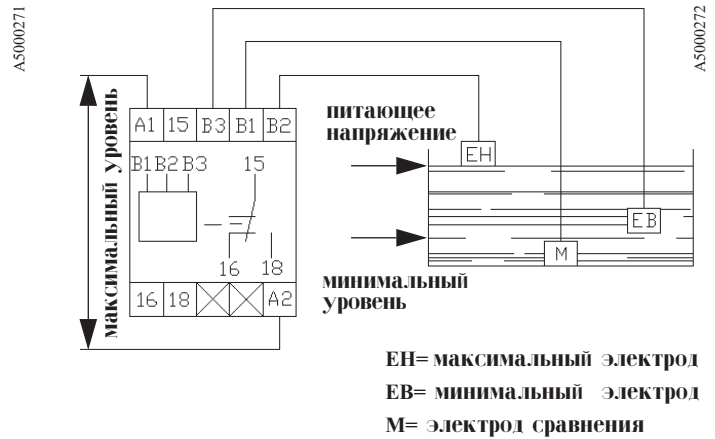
A5000271

A5000272

максимальный уровень

A1 15 B3 B1 B2

B1 B2 B3

15

16 18

16 18 A2

питающее напряжение

EH

EB

M

минимальный уровень

EH= максимальный электрод

EB= минимальный электрод

M= электрод сравнения